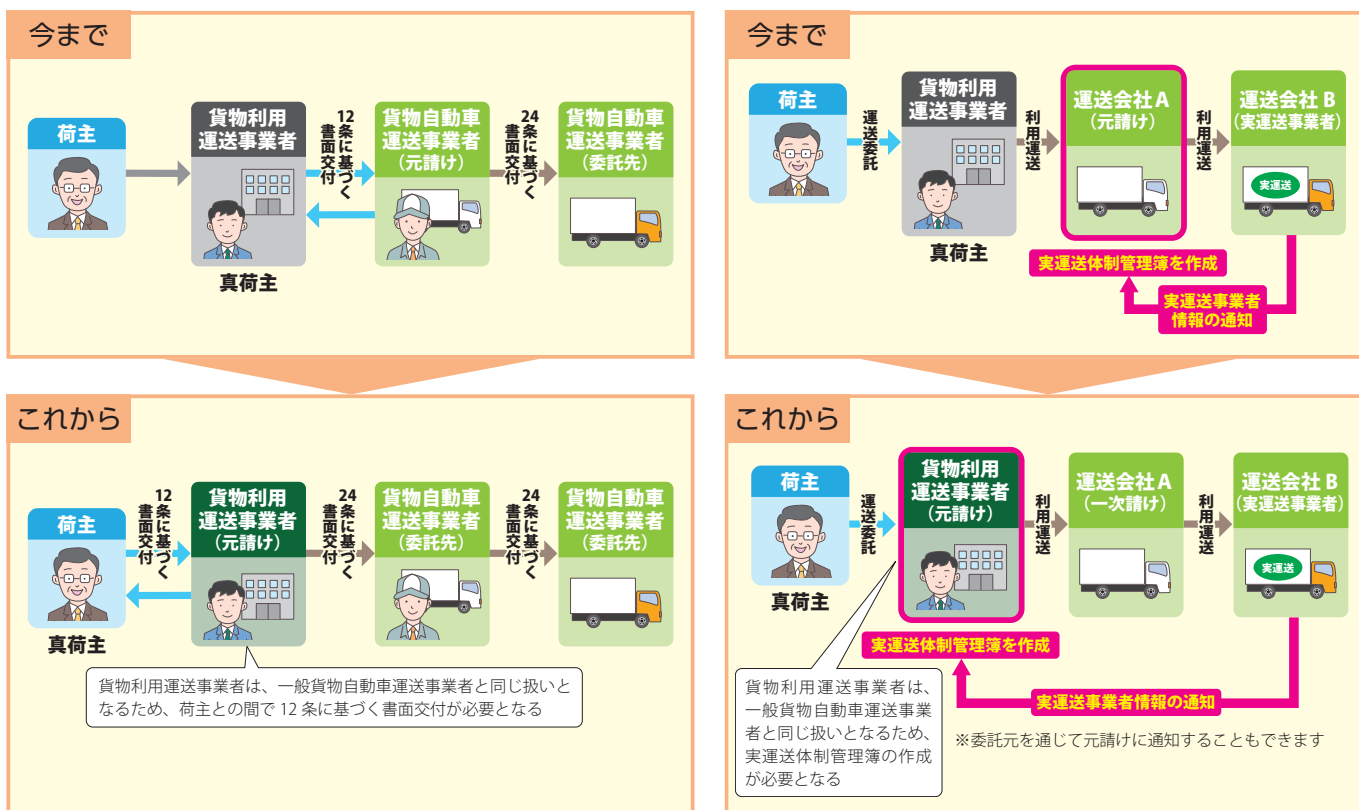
今まで

荷主

貨物利用運送事業者

真荷主

12条に基づく書面交付

貨物自動車運送事業者（元請け）

24条に基づく書面交付

貨物自動車運送事業者（委託先）

これから

12条に基づく書面交付

荷主

真荷主

貨物利用運送事業者（元請け）

24条に基づく書面交付

貨物自動車運送事業者（委託先）

24条に基づく書面交付

貨物自動車運送事業者（委託先）

貨物利用運送事業者は、一般貨物自動車運送事業者と同じ扱いとなるため、荷主との間で 12 条に基づく書面交付が必要となる

今まで

荷主

運送委託

貨物利用運送事業者

真荷主

利用運送

運送会社 A（元請け）

利用運送

運送会社 B（実運送事業者）

実運送

実運送体制管理簿を作成

実運送事業者情報の通知

これから

荷主

真荷主

運送委託

貨物利用運送事業者（元請け）

利用運送

運送会社 A（一次請け）

利用運送

運送会社 B（実運送事業者）

実運送

実運送体制管理簿を作成

実運送事業者情報の通知

貨物利用運送事業者は、一般貨物自動車運送事業者と同じ扱いとなるため、実運送体制管理簿の作成が必要となる

※委託元を通じて元請けに通知することもできます